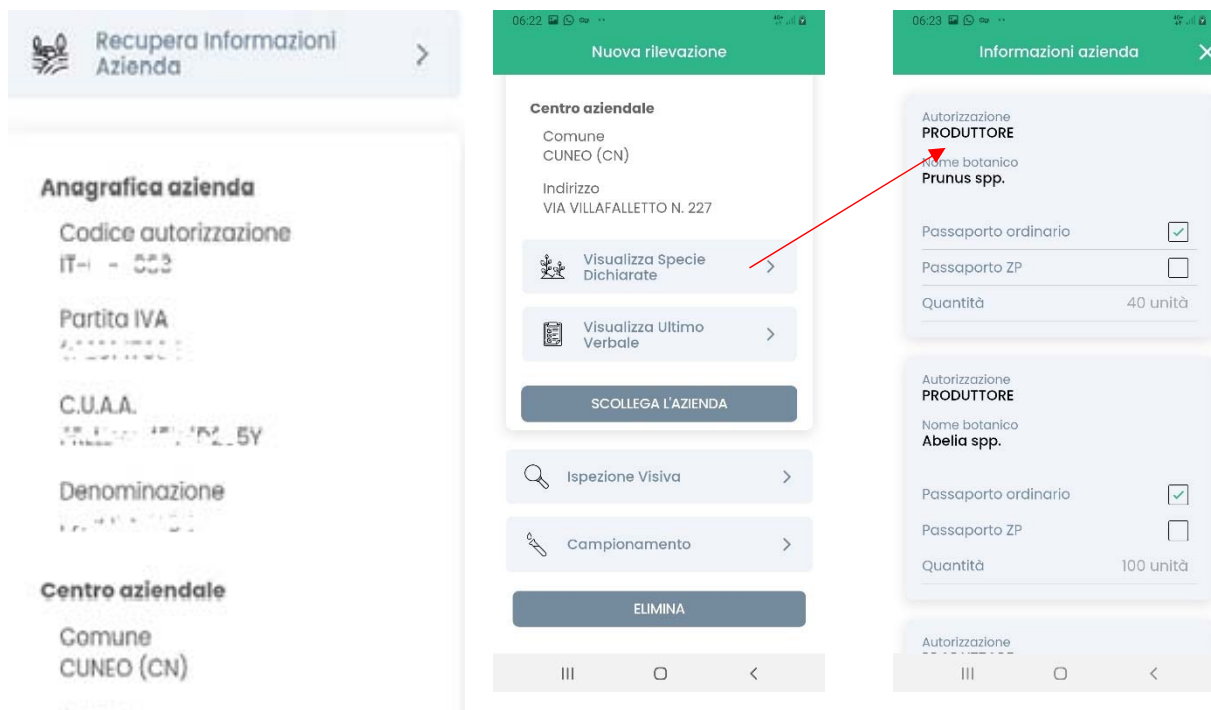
Recupera Informazioni Azienda

Anagrafica azienda

Codice autorizzazione
IT-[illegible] - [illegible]

Partita IVA
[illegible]

C.U.A.A.
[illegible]5Y

Denominazione
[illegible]

Centro aziendale

Comune
CUNEO (CN)

06:22

Nuova rilevazione

Centro aziendale

Comune
CUNEO (CN)

Indirizzo
VIA VILLAFALLETTO N. 227

Visualizza Specie Dichiarate

Visualizza Ultimo Verbale

SCOLLEGA L'AZIENDA

Ispezione Visiva

Campionamento

ELIMINA

06:23

Informazioni azienda

Autorizzazione
PRODUTTORE

Nome botanico
Prunus spp.

Passaporto ordinario

Passaporto ZP

Quantità 40 unità

Autorizzazione
PRODUTTORE

Nome botanico
Abelia spp.

Passaporto ordinario

Passaporto ZP

Quantità 100 unità

Autorizzazione
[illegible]